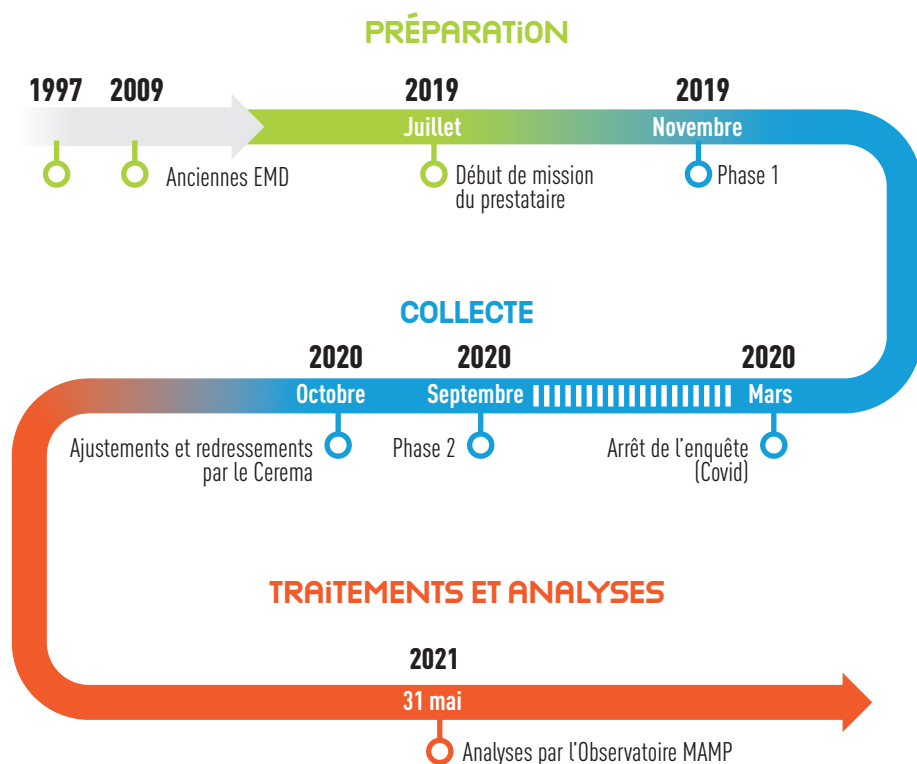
PRÉPARATiON

1997 2009

Anciennes EMD

2019
Juillet

Début de mission du prestataire

2019
Novembre

Phase 1

COLLECTE

2020
Octobre

Ajustements et redressements par le Cerema

2020
Septembre

Phase 2

2020
Mars

Arrêt de l'enquête (Covid)

TRAiTEMENTS ET ANALYSES

2021
31 mai

Analyses par l'Observatoire MAMP